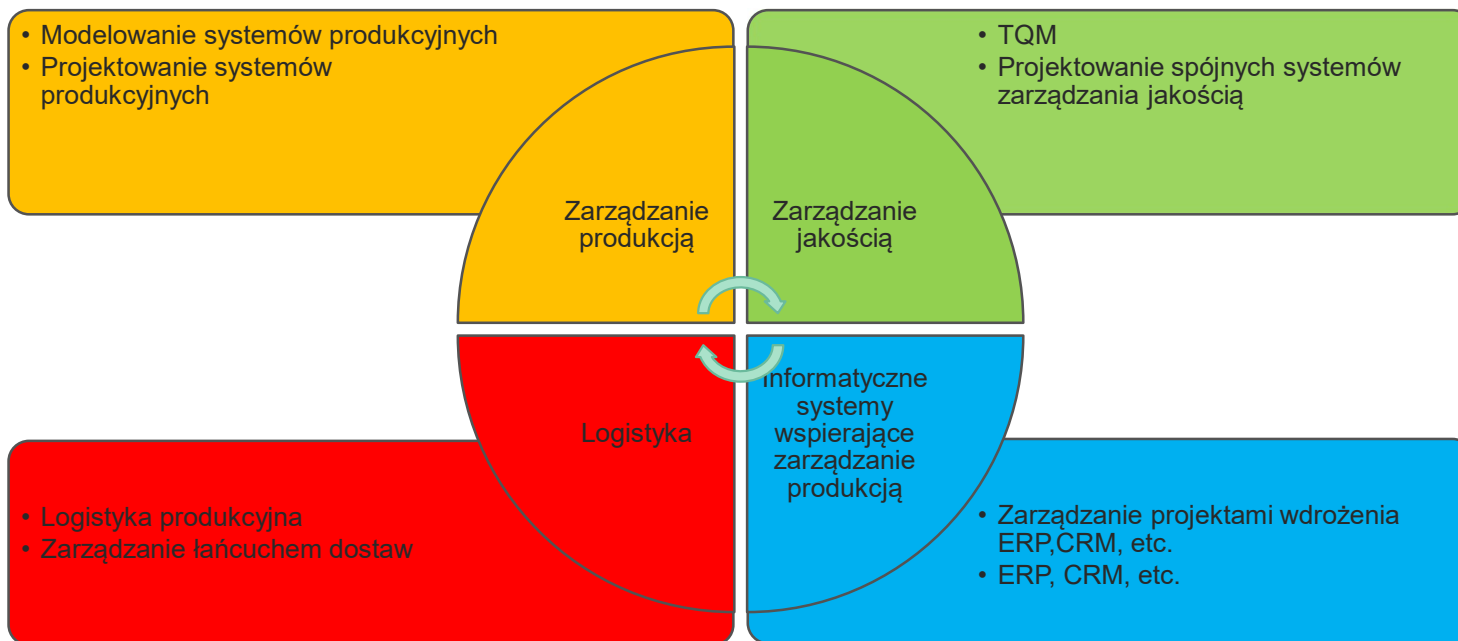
• Modelowanie systemów produkcyjnych
• Projektowanie systemów produkcyjnych

• TQM
• Projektowanie spójnych systemów zarządzania jakością

Zarządzanie produkcją

Zarządzanie jakością

Logistyka

Informatyczne systemy wspierające zarządzanie produkcją

• Logistyka produkcyjna
• Zarządzanie łańcuchem dostaw

• Zarządzanie projektami wdrożenia ERP,CRM, etc.
• ERP, CRM, etc.